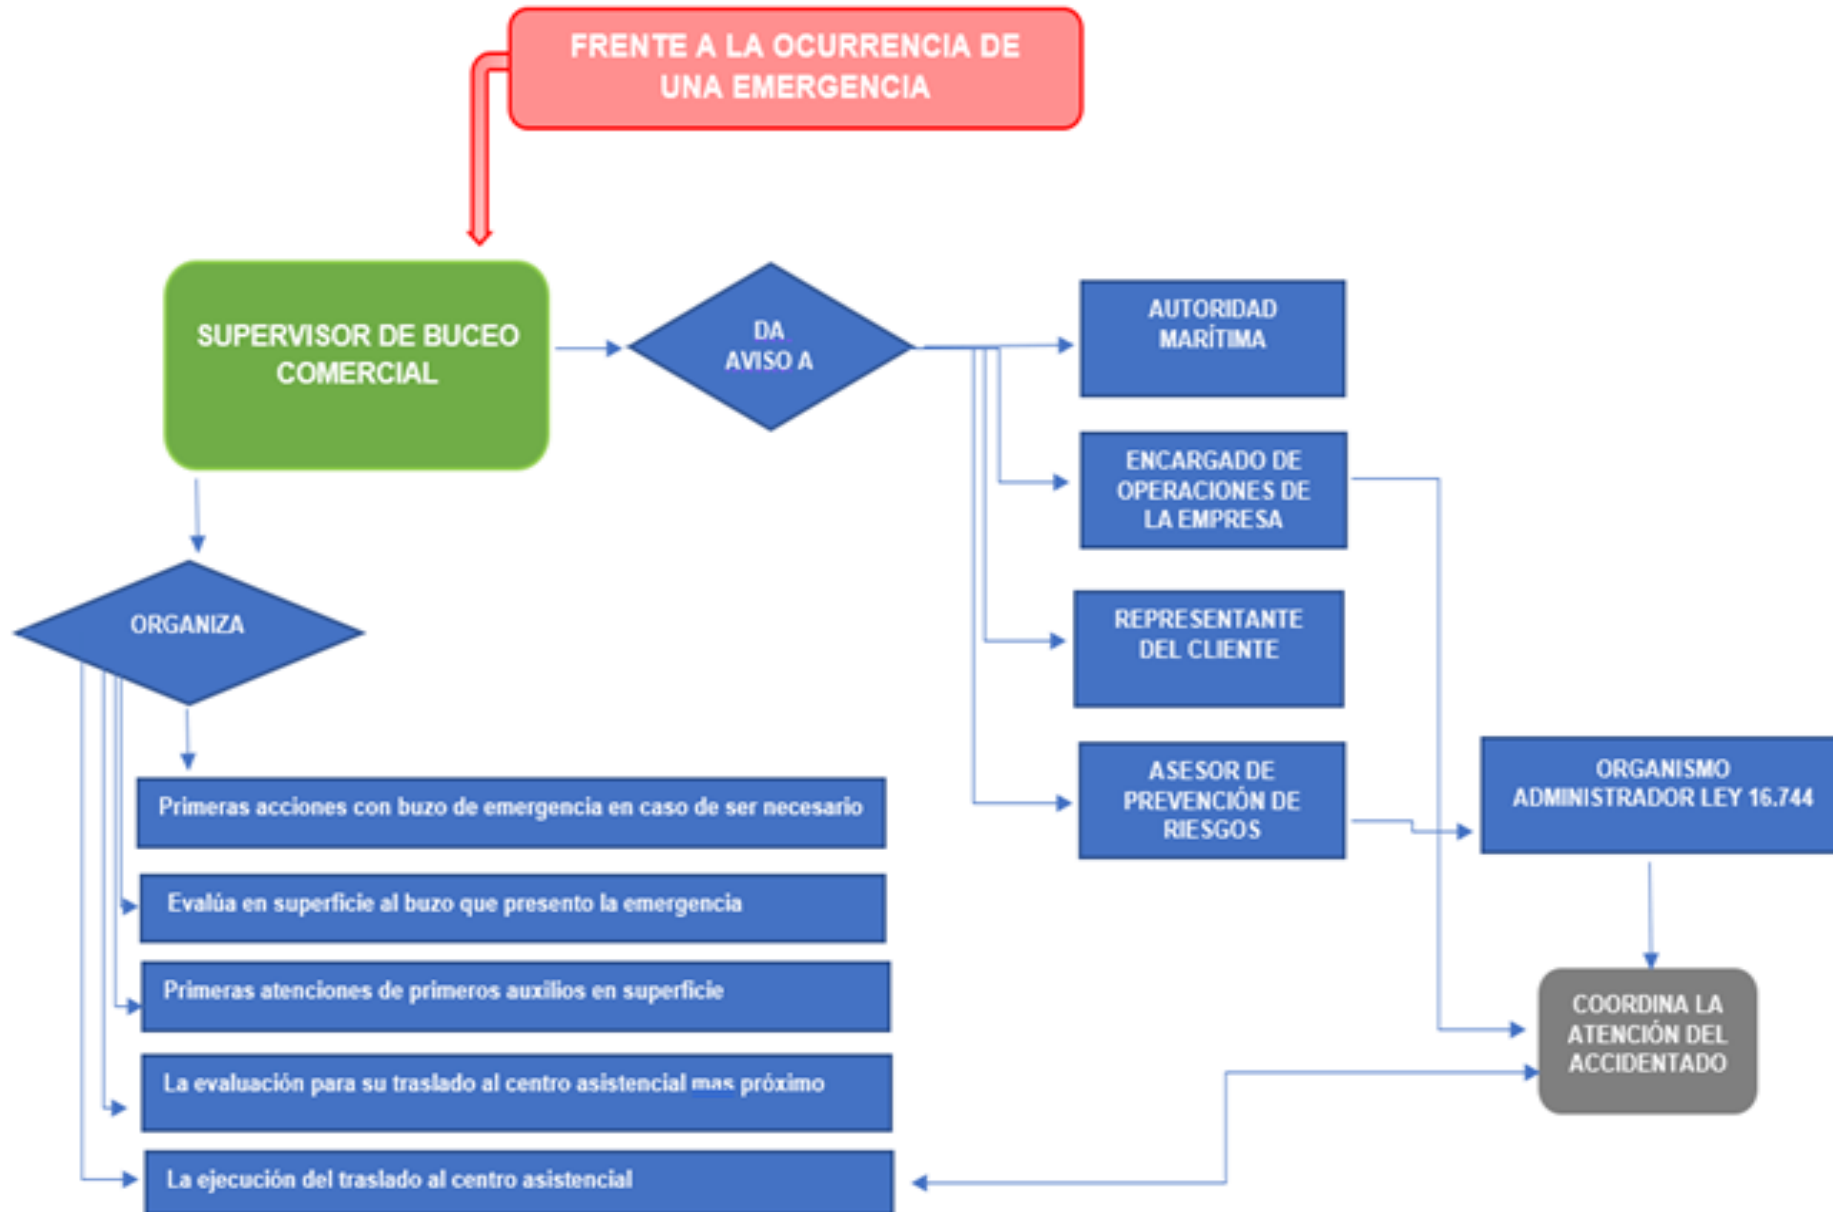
FRENTE A LA OCURRENCIA DE UNA EMERGENCIA

SUPERVISOR DE BUCEO COMERCIAL

DA AVISO A

AUTORIDAD MARÍTIMA

ENCARGADO DE OPERACIONES DE LA EMPRESA

REPRESENTANTE DEL CLIENTE

ASESOR DE PREVENCIÓN DE RIESGOS

ORGANISMO ADMINISTRADOR LEY 16.744

COORDINA LA ATENCIÓN DEL ACCIDENTADO

ORGANIZA

Primeras acciones con buzo de emergencia en caso de ser necesario

Evalúa en superficie al buzo que presento la emergencia

Primeras atenciones de primeros auxilios en superficie

La evaluación para su traslado al centro asistencial mas próximo

La ejecución del traslado al centro asistencial